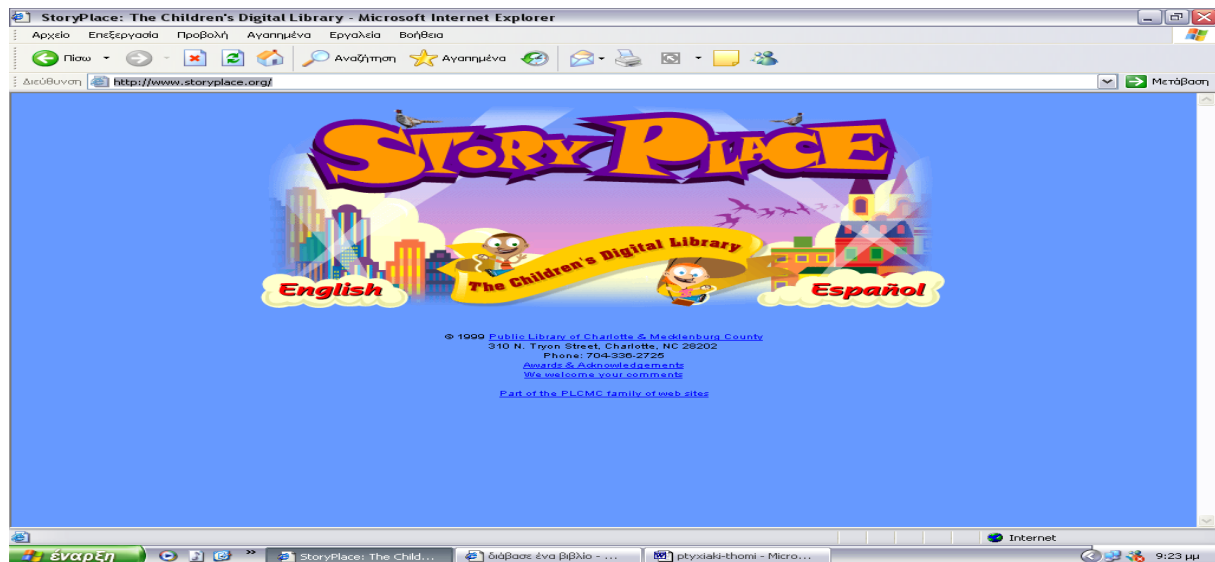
StoryPlace: The Children's Digital Library - Microsoft Internet Explorer

Αρχείο Επεξεργασία Προβολή Αγαπημένα Εργαλεία Βοήθεια

Πίσω Αναζήτηση Αγαπημένα

Διεύθυνση http://www.storyplace.org/ Μετάβαση

STORY PLACE

The Children's Digital Library

English

Español

© 1999 Public Library of Charlotte & Mecklenburg County
310 N. Tryon Street, Charlotte, NC 28202
Phone: 704-336-2725
Awards & Acknowledgements
We welcome your comments

Part of the PLCMC family of web sites

Internet

έναρξη StoryPlace: The Child... διάβασε ένα βιβλίο - ... ptyxiaki-thomi - Micro... 9:23 μμ